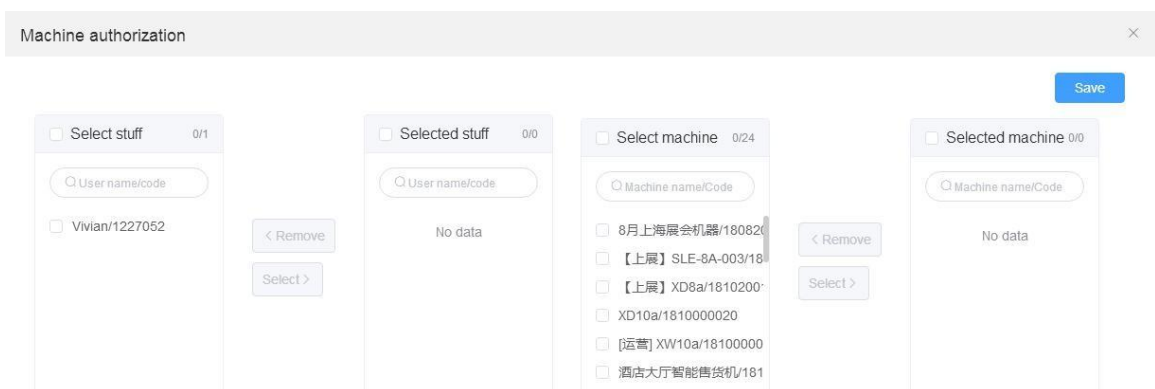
Machine authorization

×

Save

Select stuff 0/1

User name/code

Vivian/1227052

< Remove

Select >

Selected stuff 0/0

User name/code

No data

Select machine 0/24

Machine name/Code

8月上海展会机器/180820

【上展】SLE-8A-003/18

【上展】XD8a/1810200

XD10a/1810000020

[运营] XW10a/18100000

酒店大厅智能售货机/181

< Remove

Select >

Selected machine 0/0

Machine name/Code

No data